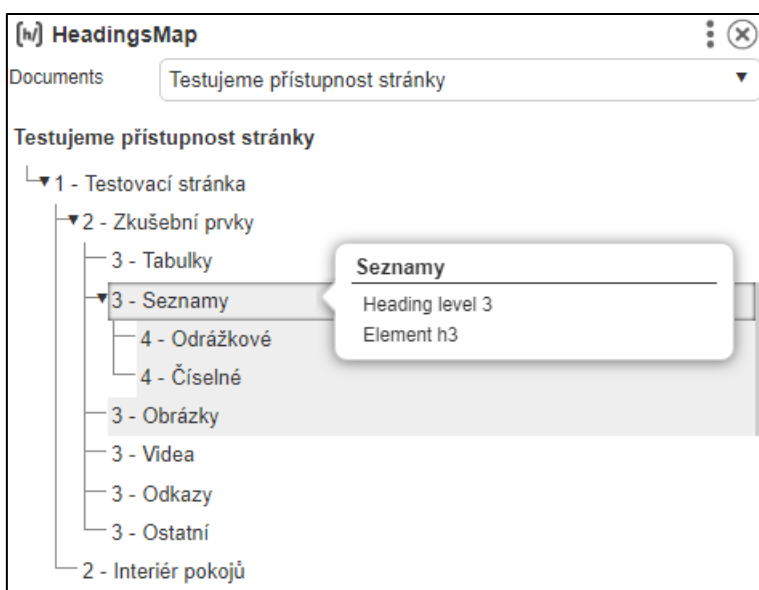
[h/] HeadingsMap

Documents
Testujeme přístupnost stránky

Testujeme přístupnost stránky

1 - Testovací stránka
2 - Zkušební prvky
3 - Tabulky
3 - Seznamy
4 - Odrážkové
4 - Číselné
3 - Obrázky
3 - Videa
3 - Odkazy
3 - Ostatní
2 - Interiér pokojů

Seznamy
Heading level 3
Element h3